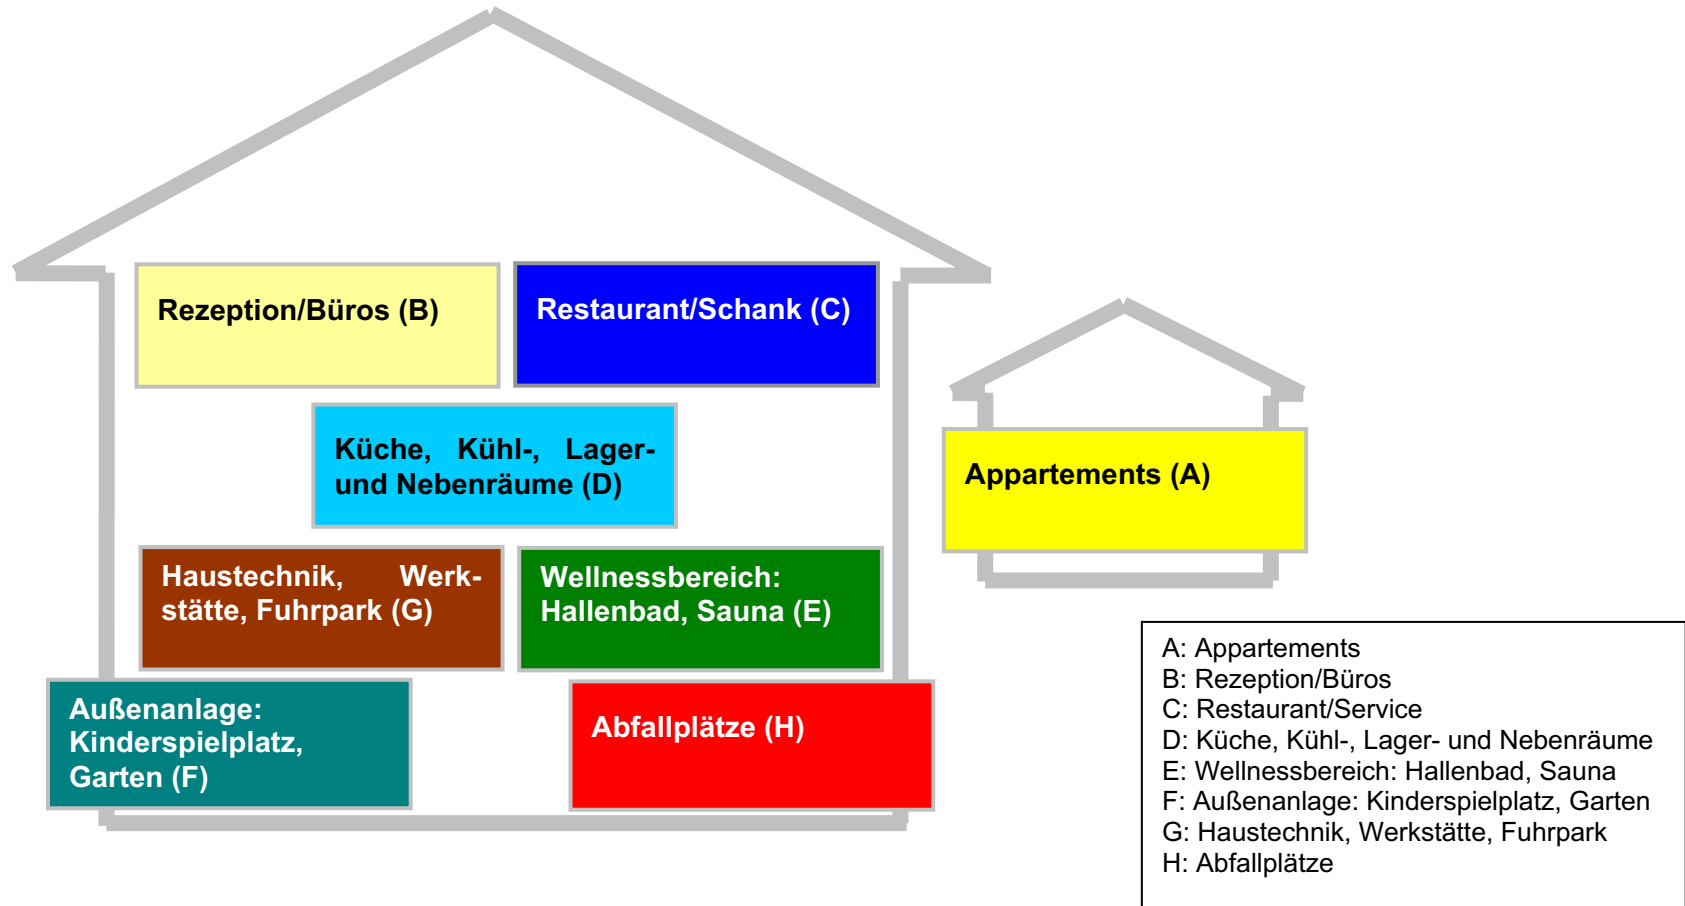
Rezeption/Büros (B)

Restaurant/Schank (C)

Küche, Kühl-, Lager- und Nebenräume (D)

Haustechnik, Werkstätte, Fuhrpark (G)

Wellnessbereich: Hallenbad, Sauna (E)

Außenanlage: Kinderspielplatz, Garten (F)

Abfallplätze (H)

Appartements (A)

A: Appartements
B: Rezeption/Büros
C: Restaurant/Service
D: Küche, Kühl-, Lager- und Nebenräume
E: Wellnessbereich: Hallenbad, Sauna
F: Außenanlage: Kinderspielplatz, Garten
G: Haustechnik, Werkstätte, Fuhrpark
H: Abfallplätze